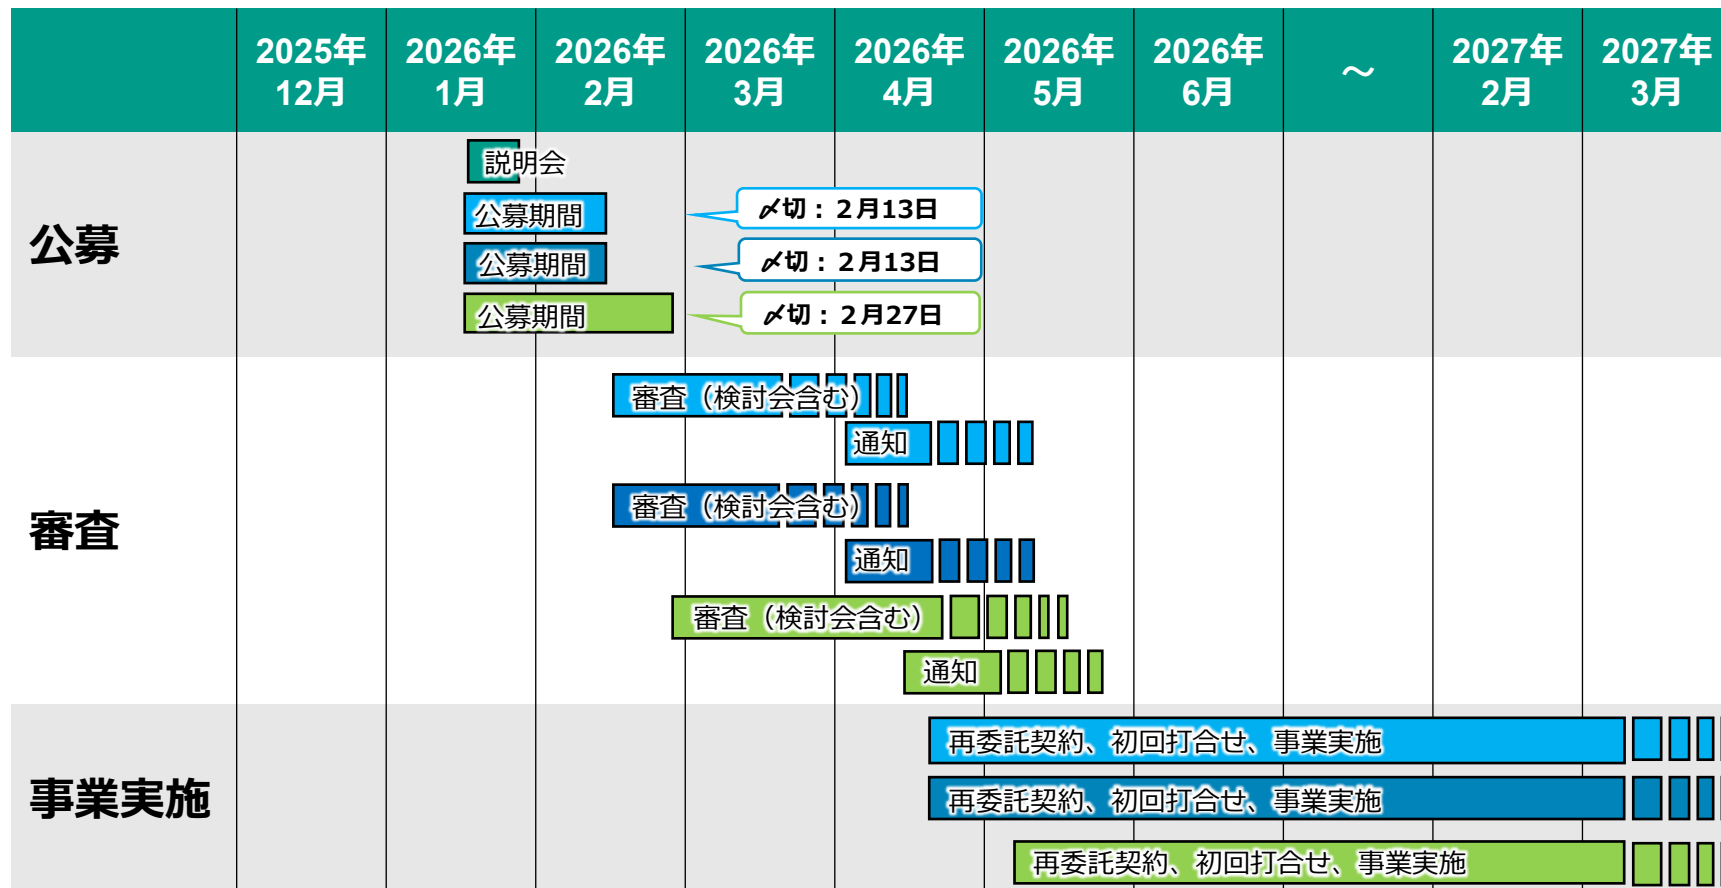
|  | 2025年 12月 | 2026年 1月 | 2026年 2月 | 2026年 3月 | 2026年 4月 | 2026年 5月 | 2026年 6月 | ～ | 2027年 2月 | 2027年 3月 |
|---|---|---|---|---|---|---|---|---|---|---|
| 公募 |  |  |  |  |  |  |  |  |  |  |
| 審査 |  |  |  |  |  |  |  |  |  |  |
| 事業実施 |  |  |  |  |  |  |  |  |  |  |

説明会
公募期間
〆切：2月13日
公募期間
〆切：2月13日
公募期間
〆切：2月27日

審査（検討会含む）
通知
審査（検討会含む）
通知
審査（検討会含む）
通知

再委託契約、初回打合せ、事業実施
再委託契約、初回打合せ、事業実施
再委託契約、初回打合せ、事業実施